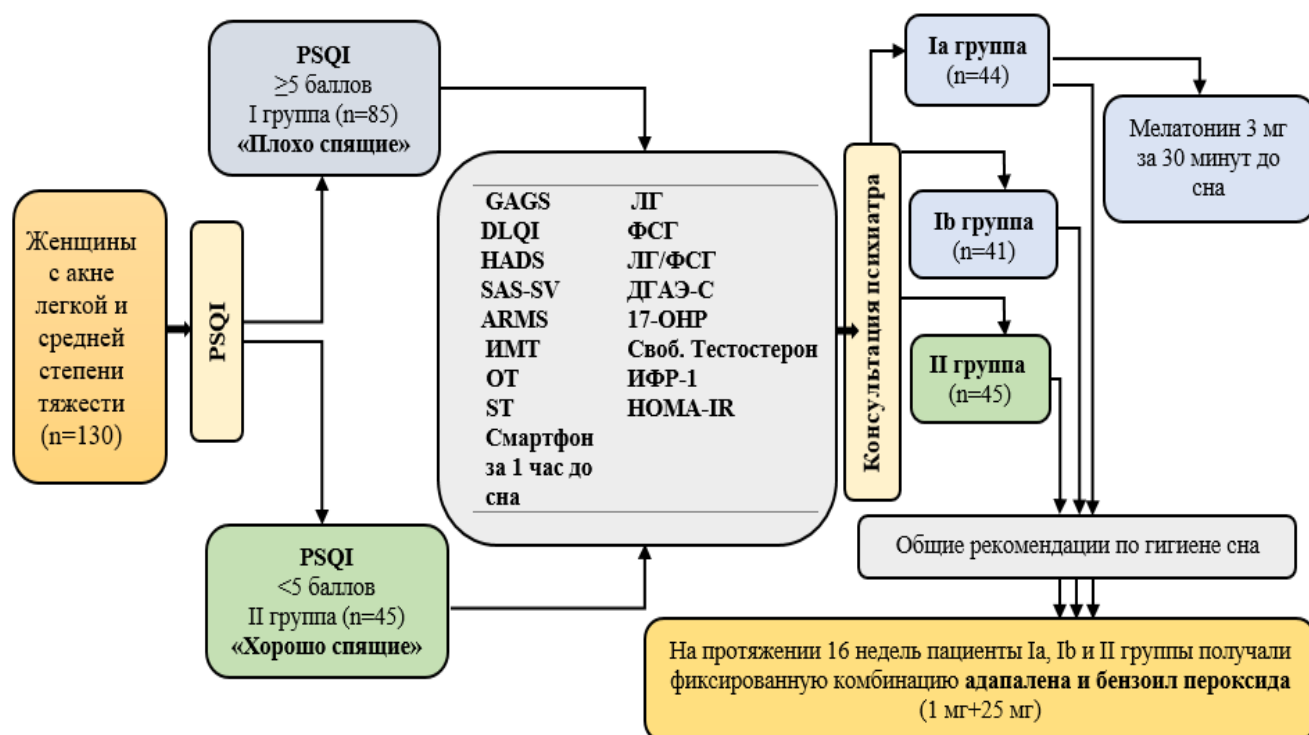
Женщины с акне легкой и средней степени тяжести (n=130)

PSQI

PSQI
≥5 баллов
I группа (n=85)
«Плохо спящие»

PSQI
<5 баллов
II группа (n=45)
«Хорошо спящие»

GAGS
DLQI
HADS
SAS-SV
ARMS
ИМТ
ОТ
ST
Смартфон за 1 час до сна

ЛГ
ФСГ
ЛГ/ФСГ
ДГАЭ-С
17-ОНР
Своб. Тестостерон
ИФР-1
HOMA-IR

Консультация психиатра

Ia группа
(n=44)

Мелатонин 3 мг за 30 минут до сна

Ib группа
(n=41)

II группа
(n=45)

Общие рекомендации по гигиене сна

На протяжении 16 недель пациенты Ia, Ib и II группы получали фиксированную комбинацию адапалена и бензоил пероксида (1 мг+25 мг)